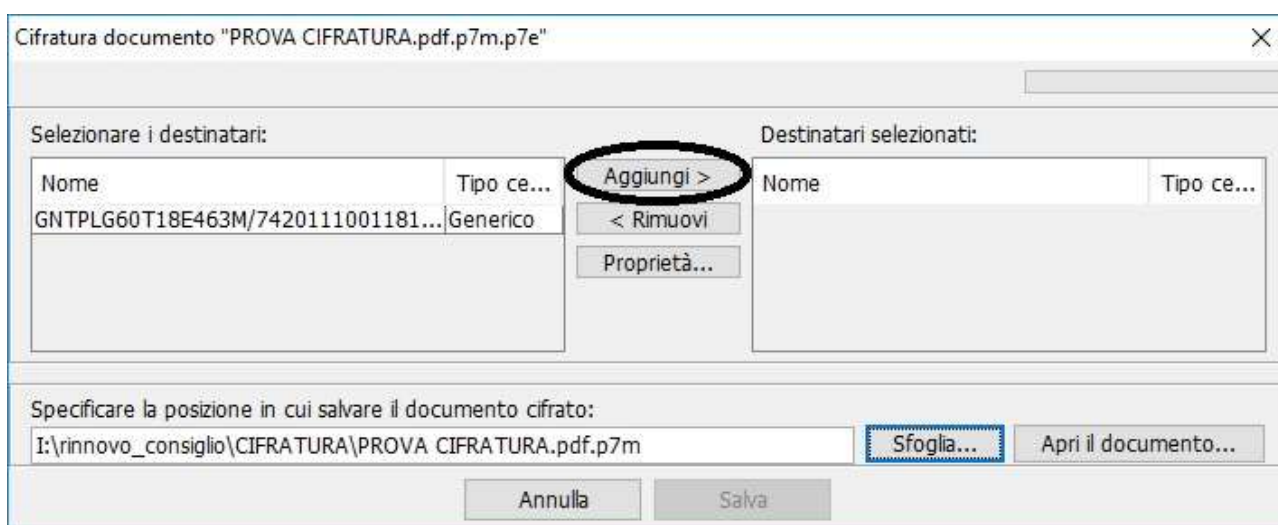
Cifratura documento "PROVA CIFRATURA.pdf.p7m.p7e"

×

Selezionare i destinatari:

| Nome | Tipo ce... |
|---|---|
| GNTPLG60T18E463M/7420111001181... | Generico |

Aggiungi >

< Rimuovi

Proprietà...

Destinatari selezionati:

| Nome | Tipo ce... |
|---|---|

Specificare la posizione in cui salvare il documento cifrato:

I:\rinnovo_consiglio\CIFRATURA\PROVA CIFRATURA.pdf.p7m

Sfoglia...

Apri il documento...

Annulla

Salva